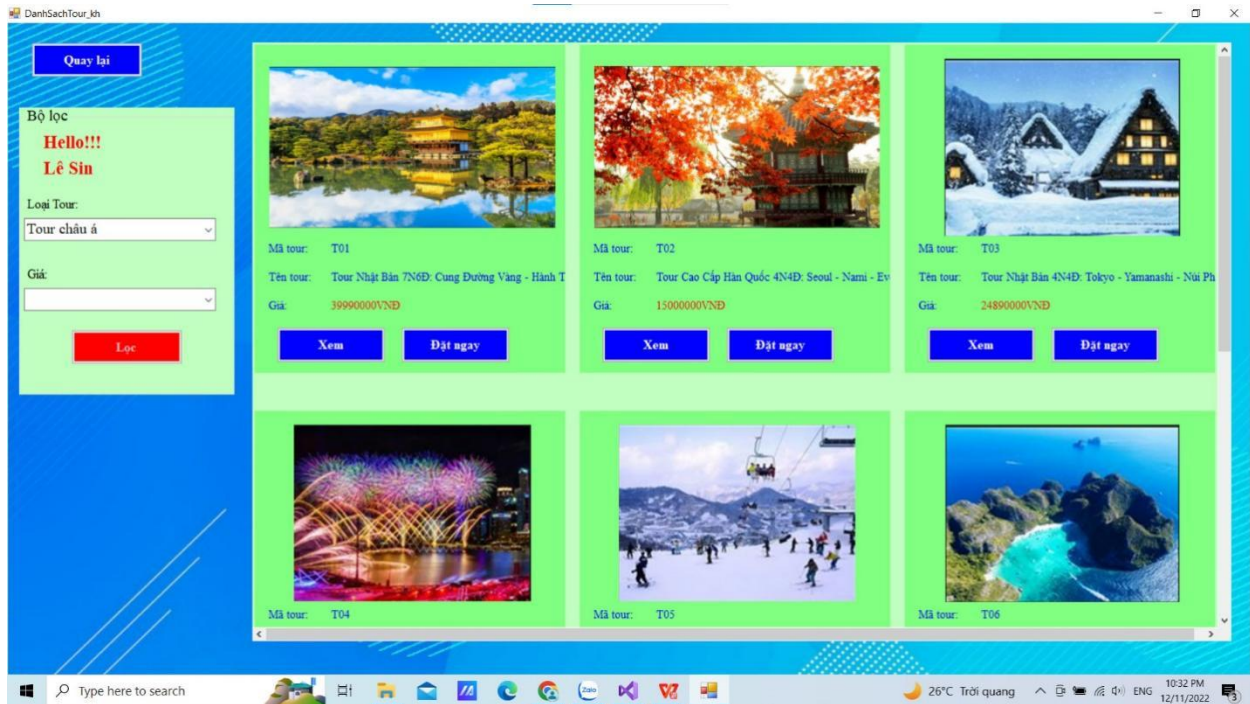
DanhSachTour_kh

Quay lại

Bộ lọc

Hello!!!

Lê Sin

Loại Tour:

Tour châu á

Giá:

Lọc

Mã tour: T01

Tên tour: Tour Nhật Bản 7N6Đ: Cung Đường Vàng - Hành T

Giá: 39990000VNĐ

Xem Đặt ngay

Mã tour: T02

Tên tour: Tour Cao Cấp Hàn Quốc 4N4Đ: Seoul - Nami - Ev

Giá: 15000000VNĐ

Xem Đặt ngay

Mã tour: T03

Tên tour: Tour Nhật Bản 4N4Đ: Tokyo - Yamanashi - Núi Ph

Giá: 24890000VNĐ

Xem Đặt ngay

Mã tour: T04

Mã tour: T05

Mã tour: T06

Type here to search

26°C Trời quang ENG 10:32 PM 12/11/2022